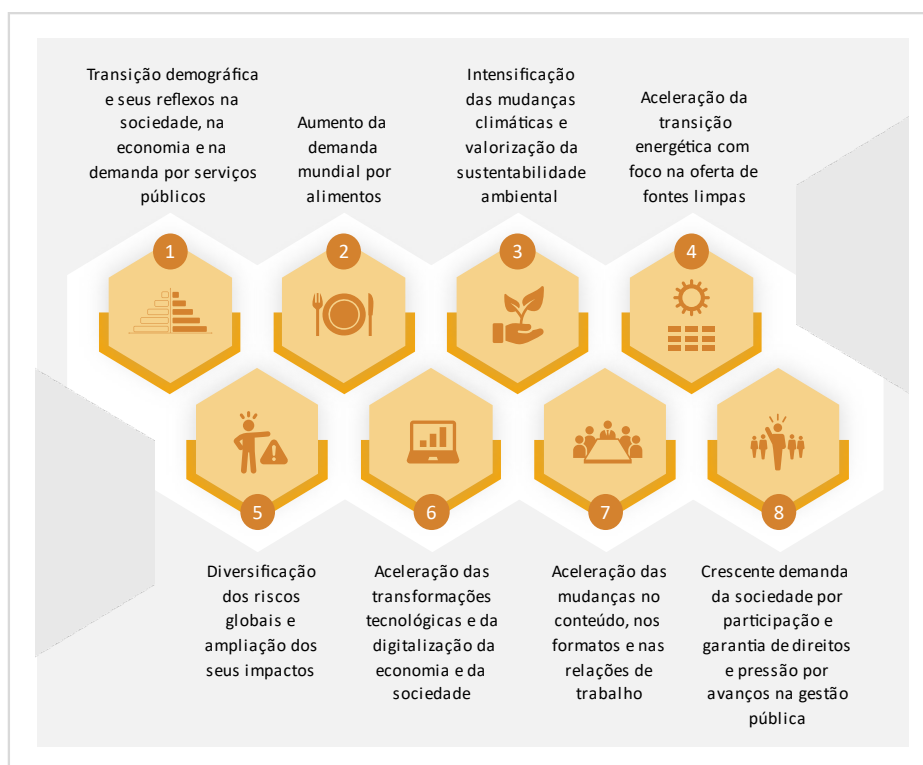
Transição demográfica e seus reflexos na sociedade, na economia e na demanda por serviços públicos

Aumento da demanda mundial por alimentos

Intensificação das mudanças climáticas e valorização da sustentabilidade ambiental

Aceleração da transição energética com foco na oferta de fontes limpas

1

2

3

4

5

6

7

8

Diversificação dos riscos globais e ampliação dos seus impactos

Aceleração das transformações tecnológicas e da digitalização da economia e da sociedade

Aceleração das mudanças no conteúdo, nos formatos e nas relações de trabalho

Crescente demanda da sociedade por participação e garantia de direitos e pressão por avanços na gestão pública